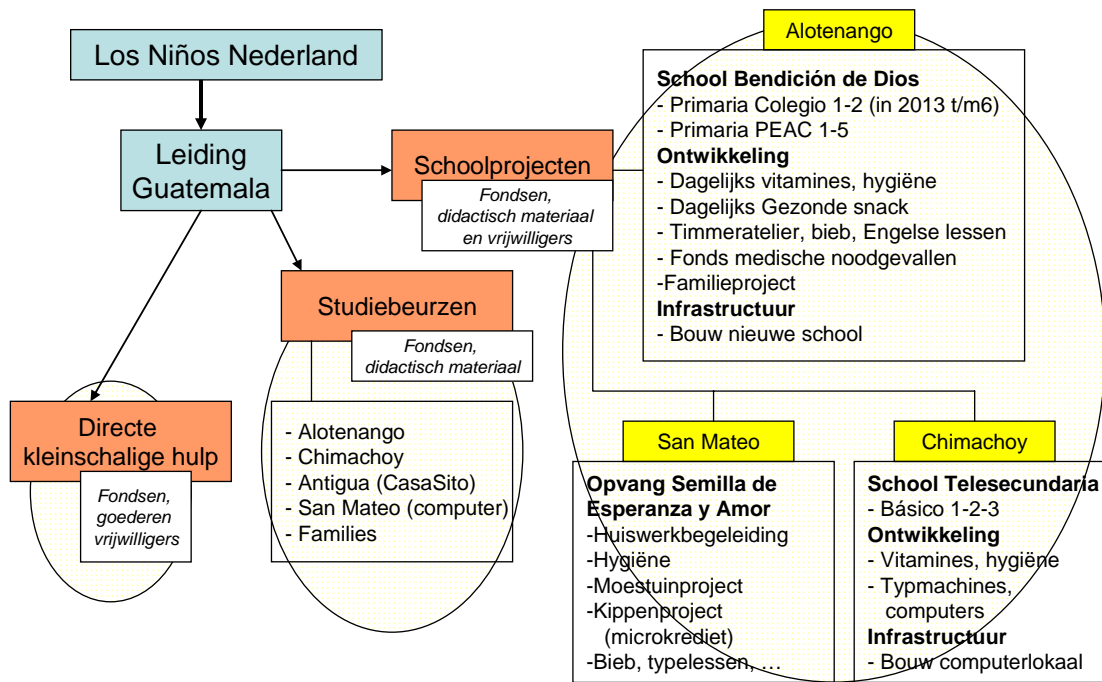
Los Niños Nederland

Leiding Guatemala

Schoolprojecten

Fondsen, didactisch materiaal en vrijwilligers

Alotenango

School Bendición de Dios
- Primaria Colegio 1-2 (in 2013 t/m6)
- Primaria PEAC 1-5
Ontwikkeling
- Dagelijks vitamines, hygiëne
- Dagelijks Gezonde snack
- Timmeratelier, bieb, Engelse lessen
- Fonds medische noodgevallen
-Familieproject
Infrastructuur
- Bouw nieuwe school

Studiebeurzen

Fondsen, didactisch materiaal

- Alotenango
- Chimachoy
- Antigua (CasaSito)
- San Mateo (computer)
- Families

Directe kleinschalige hulp

Fondsen, goederen vrijwilligers

San Mateo

Opvang Semilla de Esperanza y Amor
-Huiswerkbegeleiding
-Hygiëne
-Moestuinproject
-Kippenproject (microkrediet)
-Bieb, typelessen, …

Chimachoy

School Telesecundaria
- Básico 1-2-3
Ontwikkeling
- Vitamines, hygiëne
- Typmachines, computers
Infrastructuur
- Bouw computerlokaal